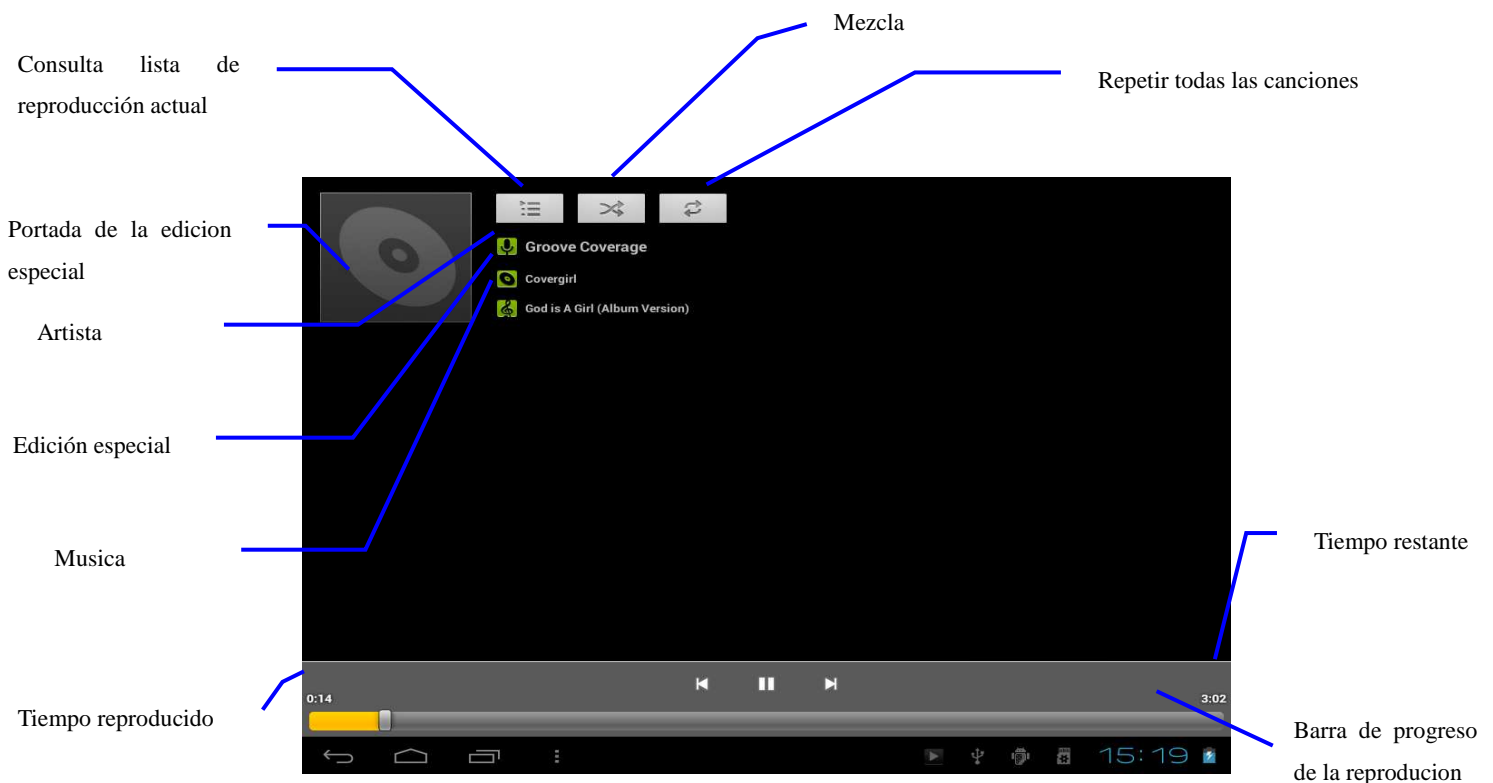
Mezcla

Consulta lista de reproducción actual

Repetir todas las canciones

Portada de la edicion especial

Groove Coverage

Covergirl

God is A Girl (Album Version)

Artista

Edición especial

Musica

Tiempo restante

0:14

3:02

Tiempo reproducido

Barra de progreso de la reproducion

15:19